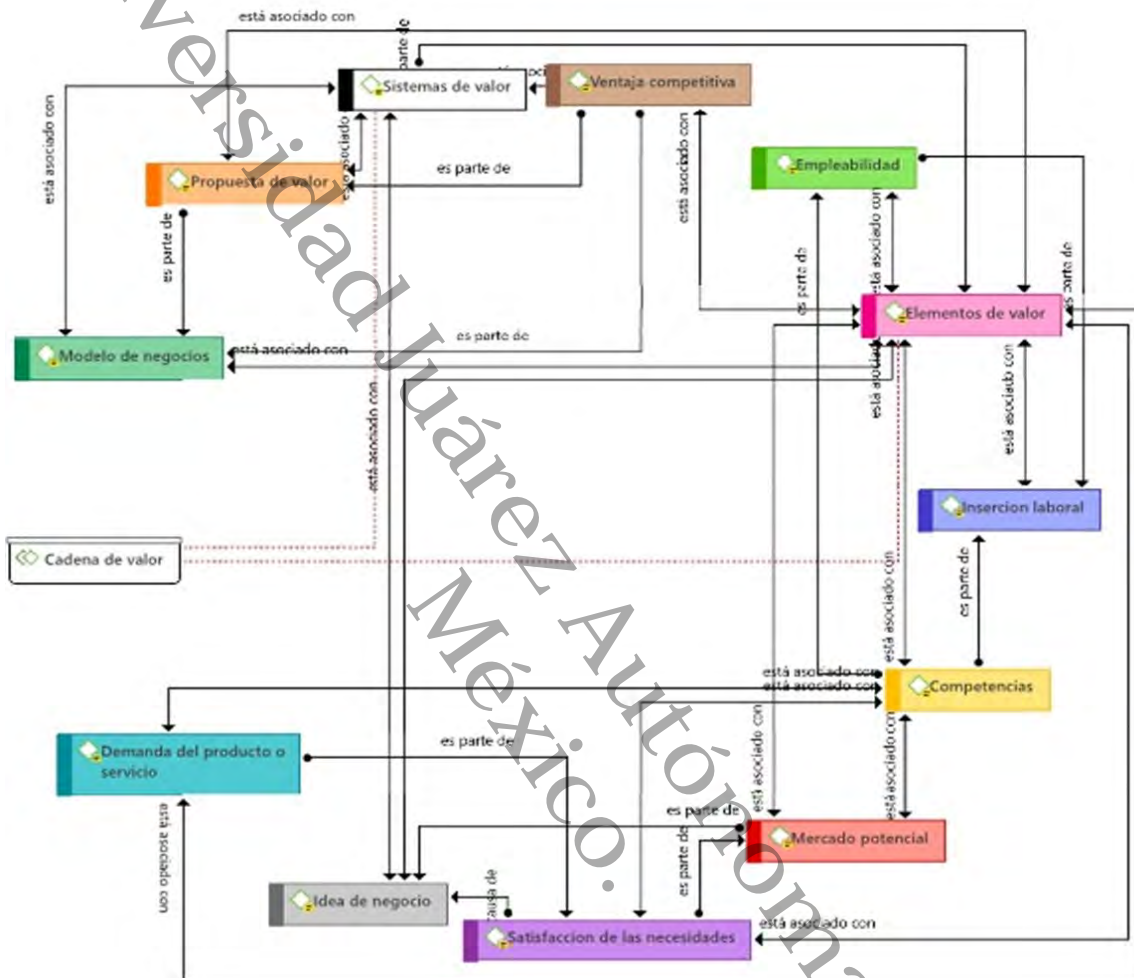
está asociado con
es parte de
Sistemas de valor
Ventaja competitiva
está asociado con
está asociado
es parte de
Propuesta de valor
está asociado con
Empleabilidad
es parte de
es parte de
está asociado con
es parte de
es parte de
Elementos de valor
Modelo de negocios
está asociado con
es parte de
está asociado
está asociado con
está asociado con
Insercion laboral
Cadena de valor
está asociado con
es parte de
está asociado con
está asociado con
Competencias
Demanda del producto o servicio
es parte de
está asociado con
está asociado con
está asociado con
es parte de
Mercado potencial
es parte de
causa de
Idea de negocio
Satisfaccion de las necesidades
está asociado con
Universidad Juárez Autónoma de México.